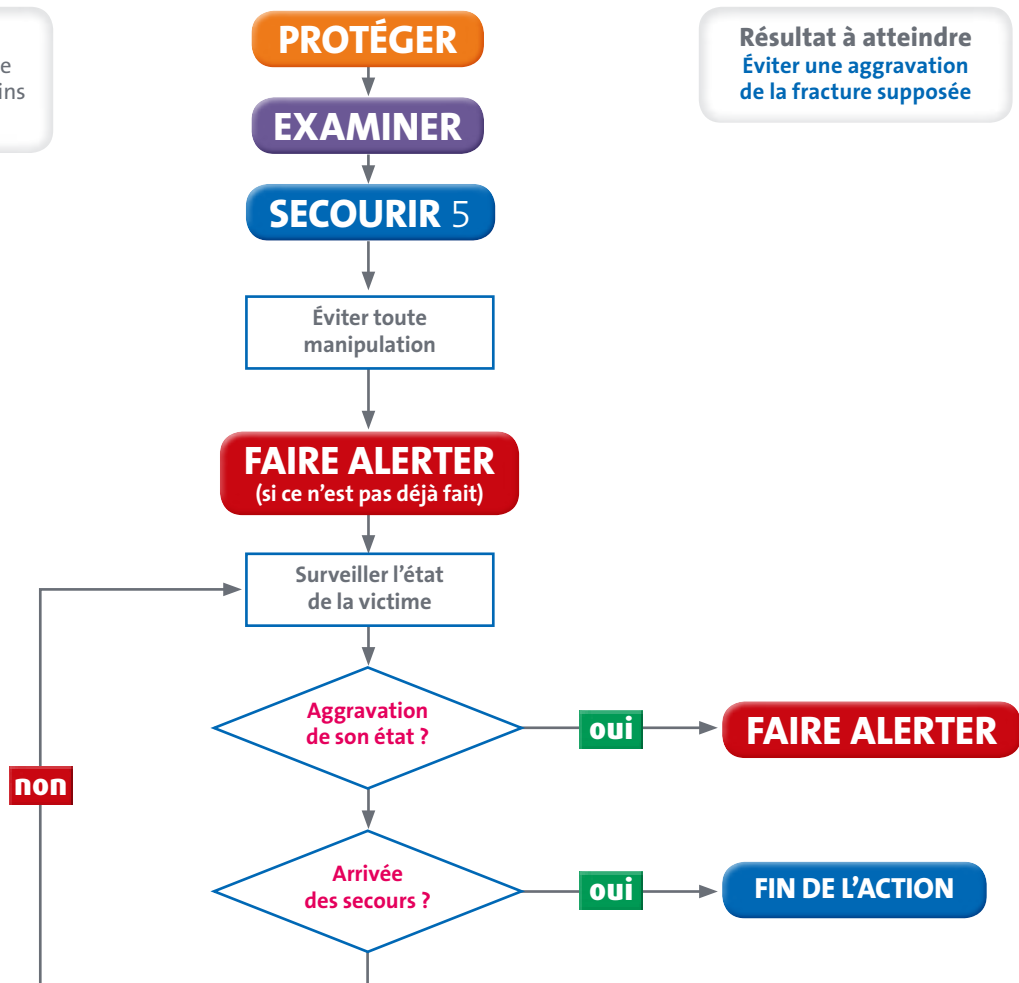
e
ins

PROTÉGER

EXAMINER

SECOURIR 5

Résultat à atteindre
Éviter une aggravation de la fracture supposée

Éviter toute manipulation

FAIRE ALERTER
(si ce n'est pas déjà fait)

Surveiller l'état de la victime

Aggravation de son état ?

oui

FAIRE ALERTER

non

Arrivée des secours ?

oui

FIN DE L'ACTION